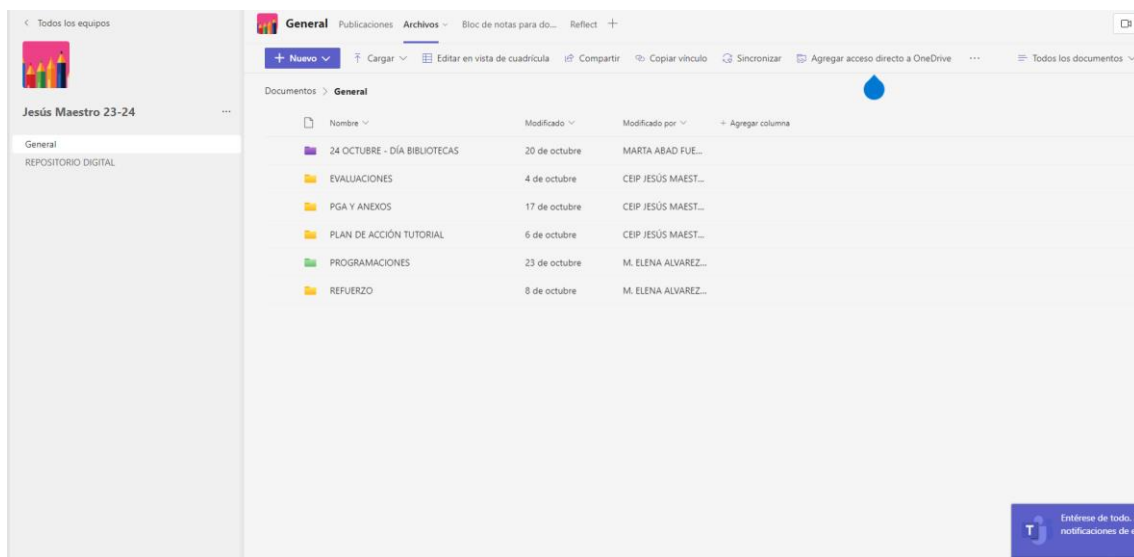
< Todos los equipos

Jesús Maestro 23-24 ···

General

REPOSITORIO DIGITAL

General Publicaciones Archivos Bloc de notas para do... Reflect +

+ Nuevo Cargar Editar en vista de cuadrícula Compartir Copiar vínculo Sincronizar Agregar acceso directo a OneDrive ··· Todos los documentos

Documentos > General

| Nombre | Modificado | Modificado por | + Agregar columna |
|---|---|---|---|
| 24 OCTUBRE - DÍA BIBLIOTECAS | 20 de octubre | MARTA ABAD FUE... | |
| EVALUACIONES | 4 de octubre | CEIP JESÚS MAEST... | |
| PGA Y ANEXOS | 17 de octubre | CEIP JESÚS MAEST... | |
| PLAN DE ACCIÓN TUTORIAL | 6 de octubre | CEIP JESÚS MAEST... | |
| PROGRAMACIONES | 23 de octubre | M. ELENA ALVAREZ... | |
| REFUERZO | 8 de octubre | M. ELENA ALVAREZ... | |

Entérese de todo. notificaciones de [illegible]